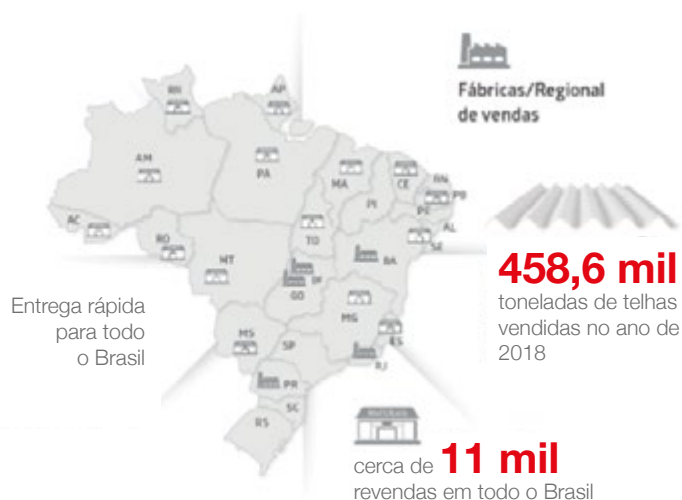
Fábricas/Regional de vendas

RR
AP
AM
PA
MA
CE
RN
PB
PI
PE
AC
AL
SE
RO
TO
BA
MT
DF
GO
MG
ES
MS
SP
RJ
PR
SC
RS

458,6 mil
toneladas de telhas vendidas no ano de 2018

Entrega rápida para todo o Brasil

cerca de 11 mil
revendas em todo o Brasil